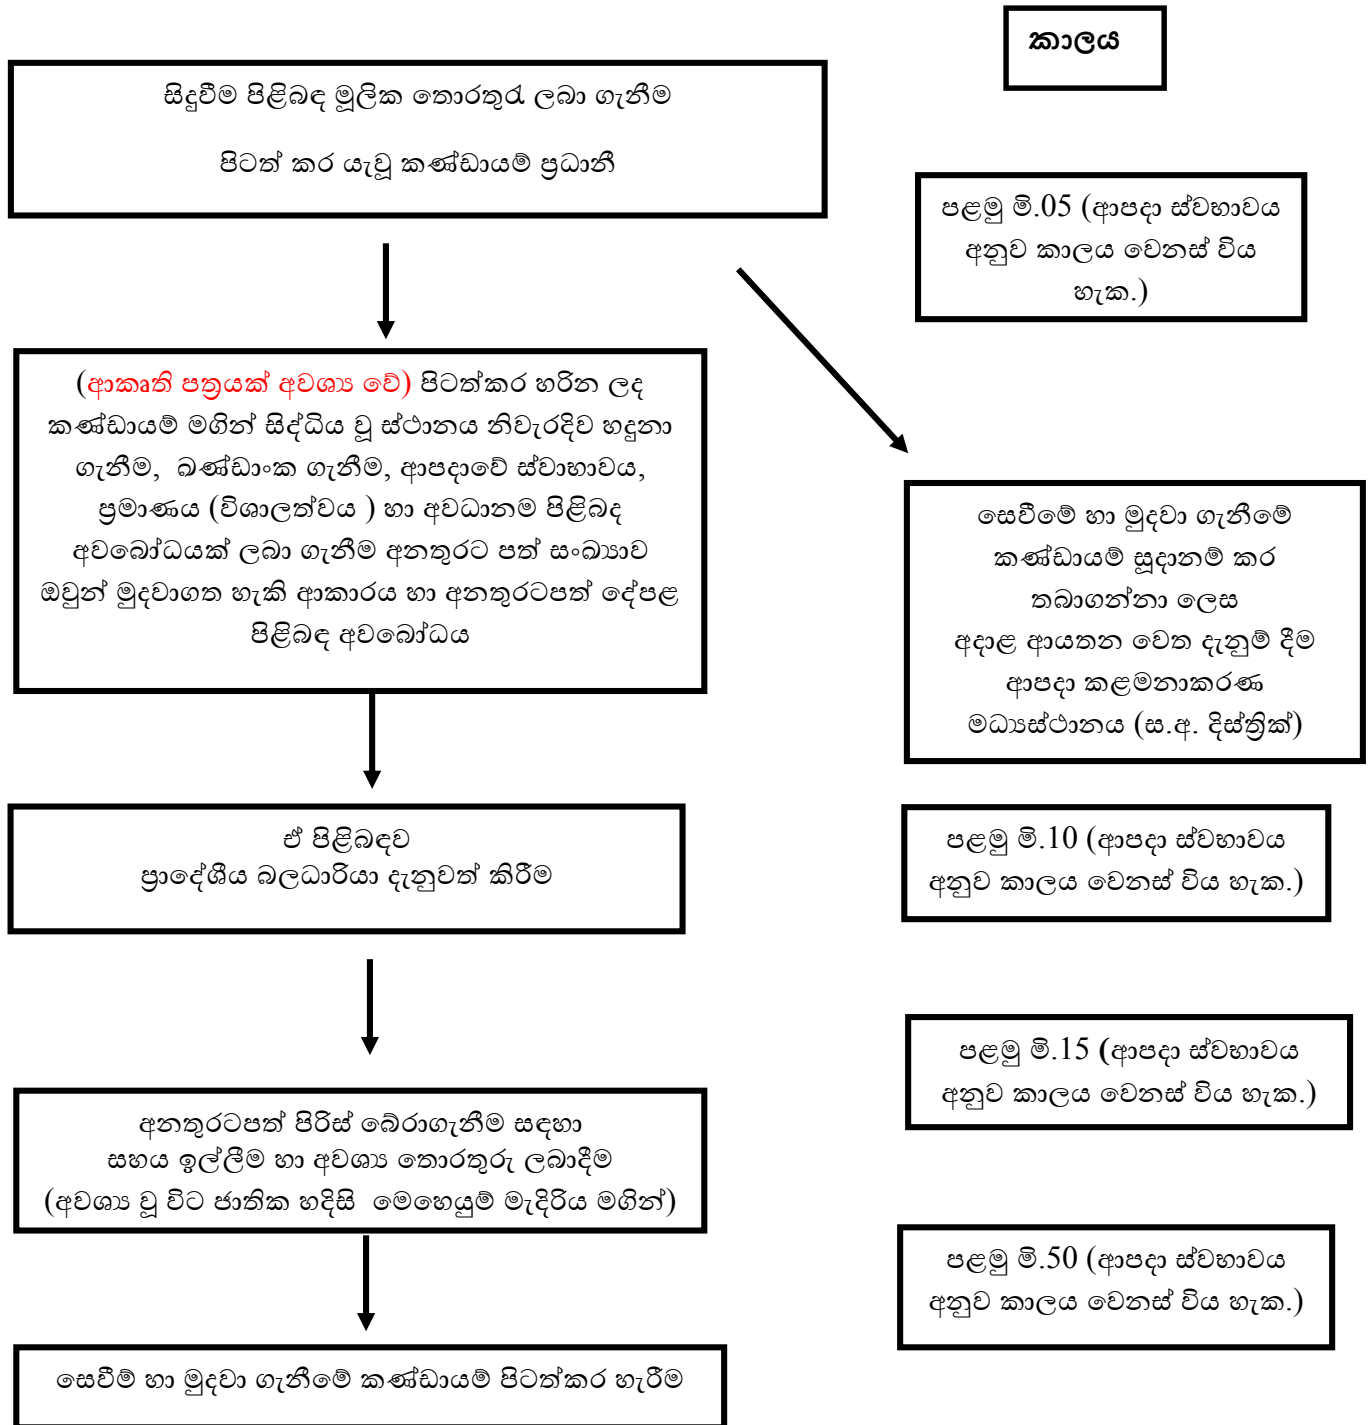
කාලය

සිදුවීම පිළිබඳ මූලික තොරතුරු ලබා ගැනීම

පිටත් කර යැවූ කණ්ඩායම් ප්‍රධානී

පළමු මි.05 (ආපදා ස්වභාවය අනුව කාලය වෙනස් විය හැක.)

(ආකෘති පත්‍රයක් අවශ්‍ය වේ) පිටත්කර හරින ලද කණ්ඩායම් මගින් සිද්ධිය වූ ස්ථානය නිවැරදිව හඳුනා ගැනීම, ඛණ්ඩාංක ගැනීම, ආපදාවේ ස්වාභාවය, ප්‍රමාණය (විශාලත්වය ) හා අවධානම පිළිබඳ අවබෝධයක් ලබා ගැනීම අනතුරට පත් සංඛ්‍යාව ඔවුන් මුදවාගත හැකි ආකාරය හා අනතුරටපත් දේපළ පිළිබඳ අවබෝධය

සෙවීමේ හා මුදවා ගැනීමේ කණ්ඩායම් සූදානම් කර තබාගන්නා ලෙස
අදාළ ආයතන වෙත දැනුම් දීම
ආපදා කළමනාකරණ මධ්‍යස්ථානය (ස.අ. දිස්ත්‍රික්)

ඒ පිළිබඳව
ප්‍රාදේශීය බලධාරියා දැනුවත් කිරීම

පළමු මි.10 (ආපදා ස්වභාවය අනුව කාලය වෙනස් විය හැක.)

පළමු මි.15 (ආපදා ස්වභාවය අනුව කාලය වෙනස් විය හැක.)

අනතුරටපත් පිරිස් බේරාගැනීම සඳහා
සහය ඉල්ලීම හා අවශ්‍ය තොරතුරු ලබාදීම
(අවශ්‍ය වූ විට ජාතික හදිසි මෙහෙයුම් මැදිරිය මගින්)

පළමු මි.50 (ආපදා ස්වභාවය අනුව කාලය වෙනස් විය හැක.)

සෙවීම් හා මුදවා ගැනීමේ කණ්ඩායම් පිටත්කර හැරීම